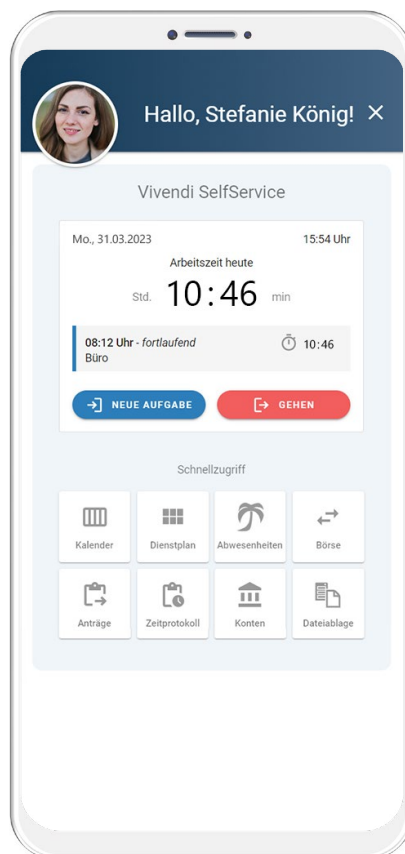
Hallo, Stefanie König! ✕

Vivendi SelfService

Mo., 31.03.2023

15:54 Uhr

Arbeitszeit heute

Std. 10:46 min

08:12 Uhr - *fortlaufend*

Büro

10:46

NEUE AUFGABE

GEHEN

Schnellzugriff

Kalender

Dienstplan

Abwesenheiten

Börse

Anträge

Zeitprotokoll

Konten

Dateiablage